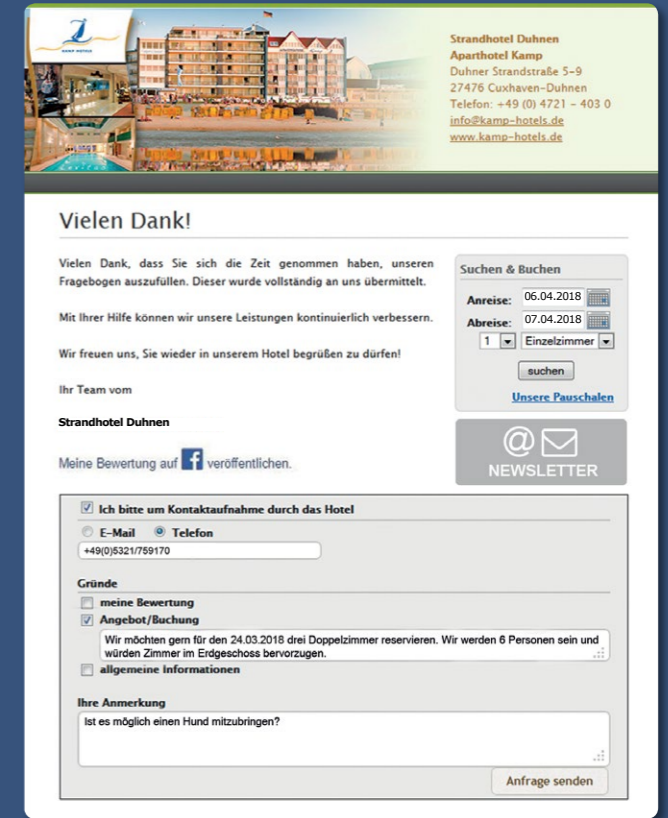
KAMP HOTELS

Strandhotel Duhnen
Aparthotel Kamp
Duhner Strandstraße 5-9
27476 Cuxhaven-Duhnen
Telefon: +49 (0) 4721 - 403 0
info@kamp-hotels.de
www.kamp-hotels.de

Vielen Dank!

Vielen Dank, dass Sie sich die Zeit genommen haben, unseren Fragebogen auszufüllen. Dieser wurde vollständig an uns übermittelt.

Mit Ihrer Hilfe können wir unsere Leistungen kontinuierlich verbessern.

Wir freuen uns, Sie wieder in unserem Hotel begrüßen zu dürfen!

Ihr Team vom

Strandhotel Duhnen

Meine Bewertung auf f veröffentlichen.

Suchen & Buchen
Anreise: 06.04.2018
Abreise: 07.04.2018
1 Einzelzimmer
suchen
Unsere Pauschalen

NEWSLETTER

Ich bitte um Kontaktaufnahme durch das Hotel
E-Mail Telefon
+49(0)5321/759170

Gründe
meine Bewertung
Angebot/Buchung
Wir möchten gern für den 24.03.2018 drei Doppelzimmer reservieren. Wir werden 6 Personen sein und würden Zimmer im Erdgeschoss bervorzugen.
allgemeine Informationen

Ihre Anmerkung
Ist es möglich einen Hund mitzubringen?

Anfrage senden